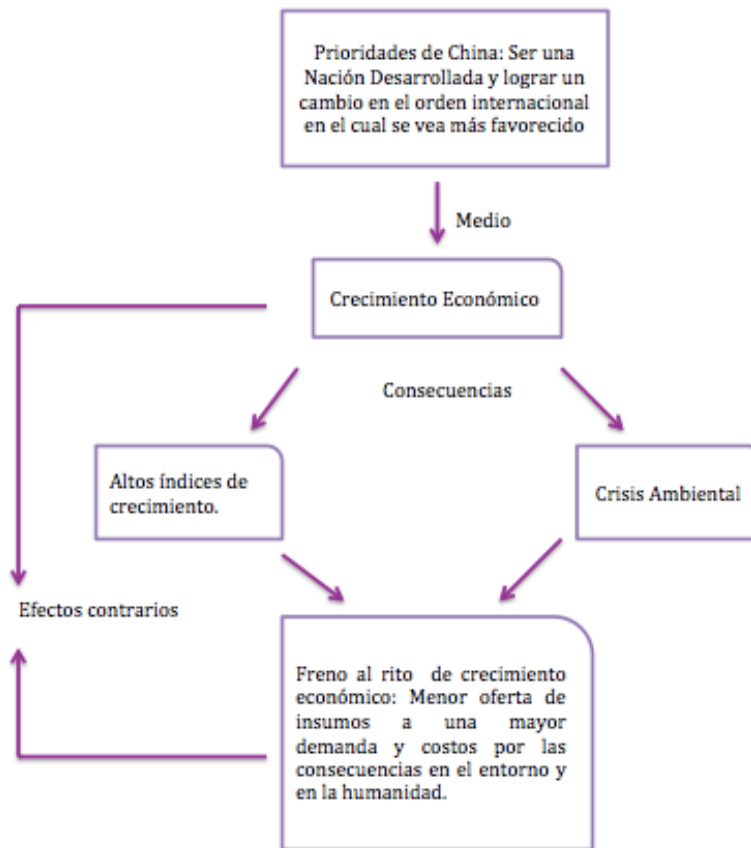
Prioridades de China: Ser una Nación Desarrollada y lograr un cambio en el orden internacional en el cual se vea más favorecido

Medio

Crecimiento Económico

Consecuencias

Altos índices de crecimiento.

Crisis Ambiental

Efectos contrarios

Freno al rito de crecimiento económico: Menor oferta de insumos a una mayor demanda y costos por las consecuencias en el entorno y en la humanidad.